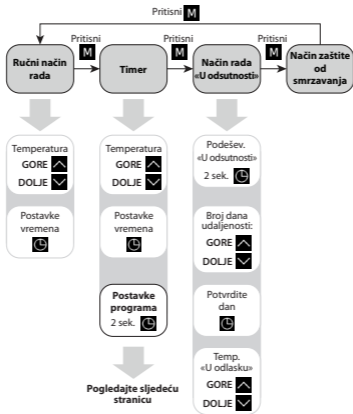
Pritisni M

Pritisni M

Pritisni M

Pritisni M

Ručni način rada

Timer

Način rada «U odsutnosti»

Način zaštite od smrzavanja

Temperatura
GORE
DOLJE

Postavke vremena

Temperatura
GORE
DOLJE

Postavke vremena

Postavke programa
2 sek.

Pogledajte sljedeću stranicu

Podešev. «U odsutnosti»
2 sek.

Broj dana udaljenosti:
GORE
DOLJE

Potvrdite dan

Temp. «U odlasku»
GORE
DOLJE